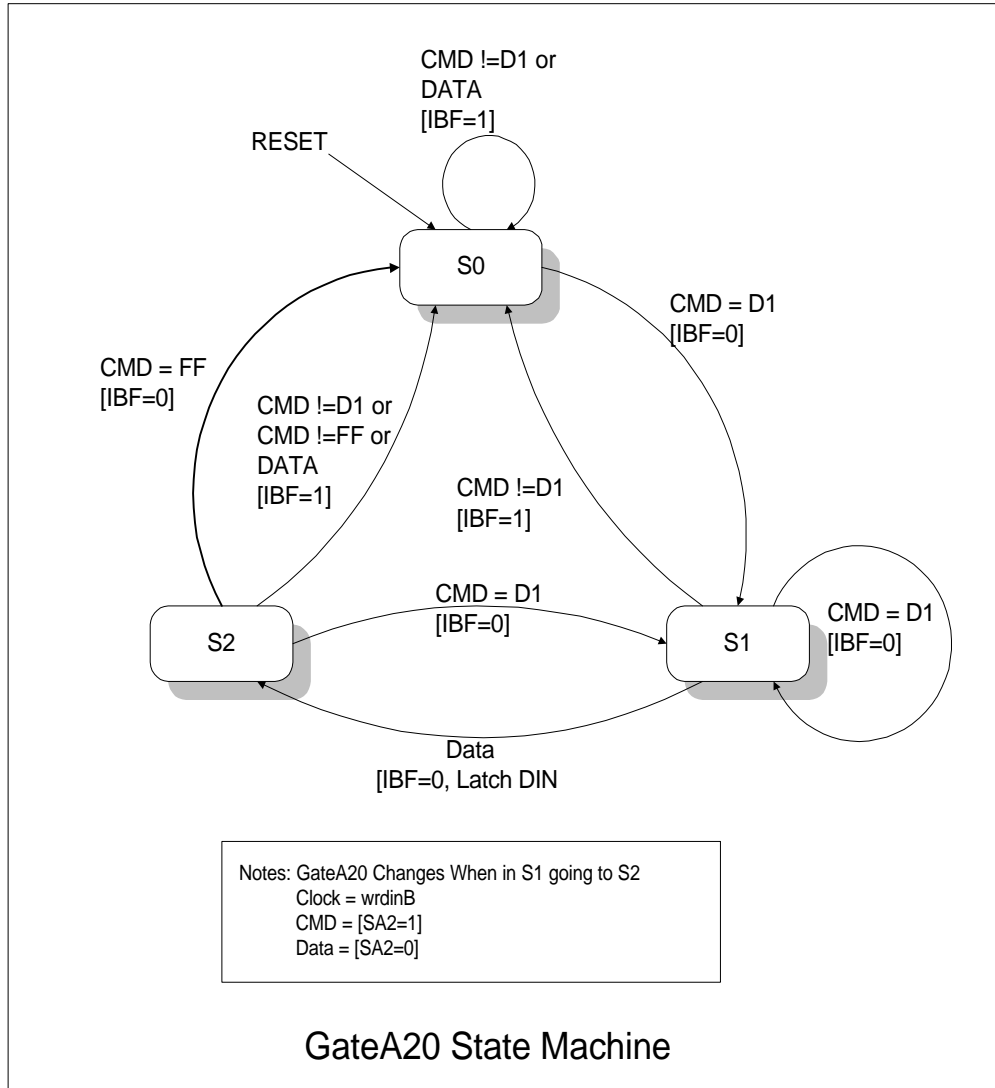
CMD !=D1 or
DATA
[IBF=1]

RESET

S0

CMD = D1
[IBF=0]

CMD = FF
[IBF=0]

CMD !=D1 or
CMD !=FF or
DATA
[IBF=1]

CMD !=D1
[IBF=1]

CMD = D1
[IBF=0]

S2

S1

CMD = D1
[IBF=0]

Data
[IBF=0, Latch DIN

Notes: GateA20 Changes When in S1 going to S2
Clock = wrdinB
CMD = [SA2=1]
Data = [SA2=0]

GateA20 State Machine